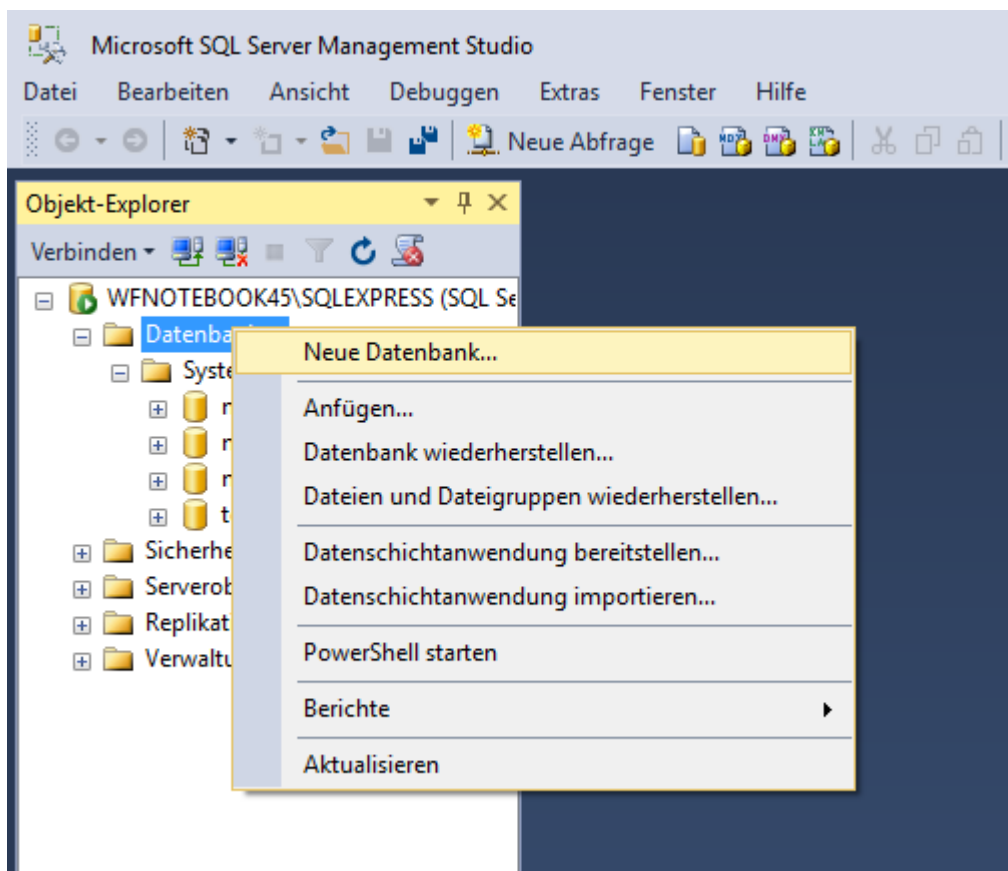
Microsoft SQL Server Management Studio

Datei Bearbeiten Ansicht Debuggen Extras Fenster Hilfe

Neue Abfrage

Objekt-Explorer

Verbinden

WFNOTEBOOK45\SQLEXPRESS (SQL Se

Datenba

Syste

r

r

r

t

Sicherhe

Serverob

Replikat

Verwaltu

Neue Datenbank...

Anfügen...

Datenbank wiederherstellen...

Dateien und Dateigruppen wiederherstellen...

Datenschichtanwendung bereitstellen...

Datenschichtanwendung importieren...

PowerShell starten

Berichte

Aktualisieren